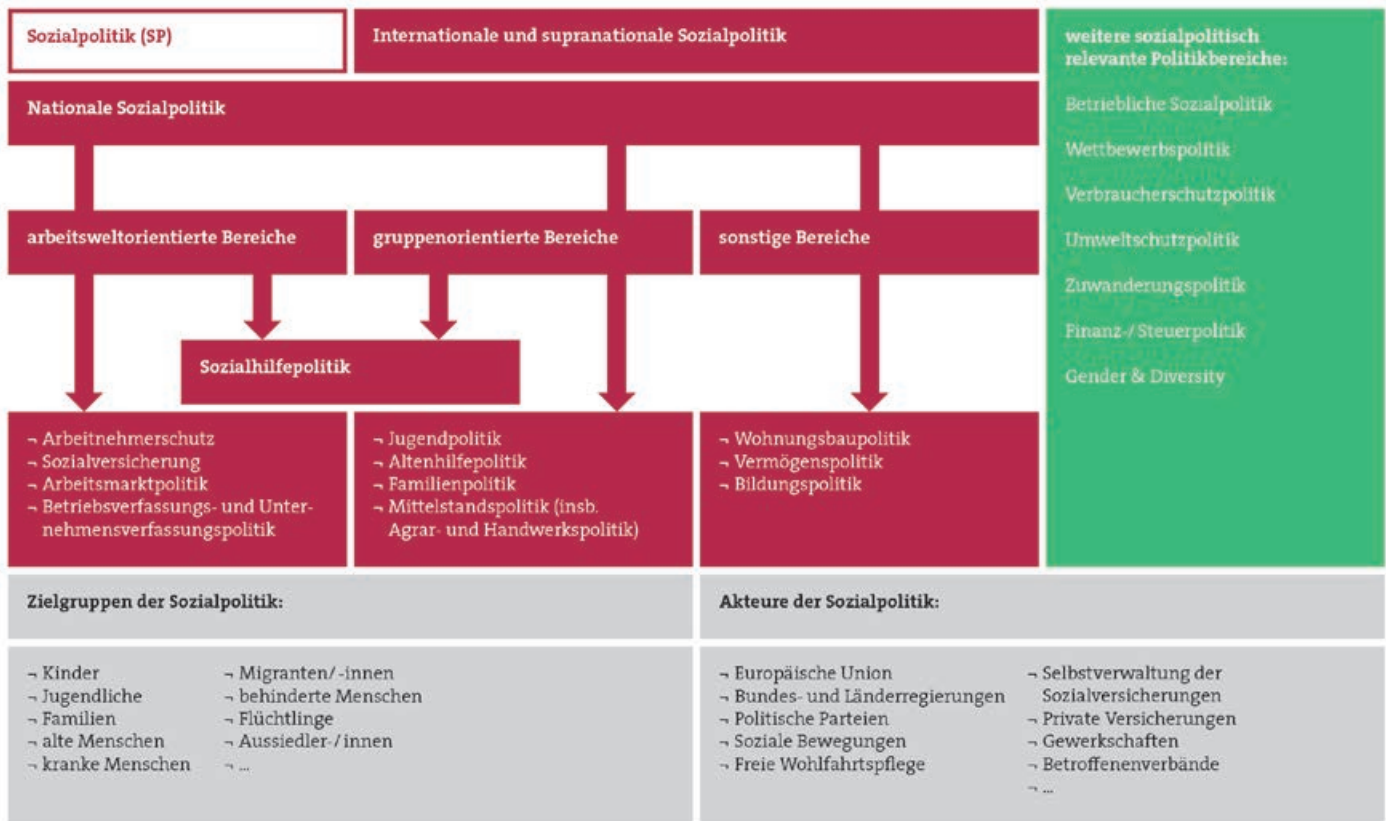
Sozialpolitik (SP)

Internationale und supranationale Sozialpolitik

weitere sozialpolitisch relevante Politikbereiche:

Betriebliche Sozialpolitik

Wettbewerbspolitik

Verbraucherschutzpolitik

Umweltschutzpolitik

Zuwanderungspolitik

Finanz-/Steuerpolitik

Gender & Diversity

Nationale Sozialpolitik

arbeitsweltorientierte Bereiche

gruppenorientierte Bereiche

sonstige Bereiche

Sozialhilfepolitik

¬ Arbeitnehmerschutz
¬ Sozialversicherung
¬ Arbeitsmarktpolitik
¬ Betriebsverfassungs- und Unternehmensverfassungspolitik

¬ Jugendpolitik
¬ Altenhilfepolitik
¬ Familienpolitik
¬ Mittelstandspolitik (insb. Agrar- und Handwerkspolitik)

¬ Wohnungsbaupolitik
¬ Vermögenspolitik
¬ Bildungspolitik

Zielgruppen der Sozialpolitik:

¬ Kinder
¬ Jugendliche
¬ Familien
¬ alte Menschen
¬ kranke Menschen

¬ Migranten/-innen
¬ behinderte Menschen
¬ Flüchtlinge
¬ Aussiedler-/innen
¬ ...

Akteure der Sozialpolitik:

¬ Europäische Union
¬ Bundes- und Länderregierungen
¬ Politische Parteien
¬ Soziale Bewegungen
¬ Freie Wohlfahrtspflege

¬ Selbstverwaltung der Sozialversicherungen
¬ Private Versicherungen
¬ Gewerkschaften
¬ Betroffenenverbände
¬ ...